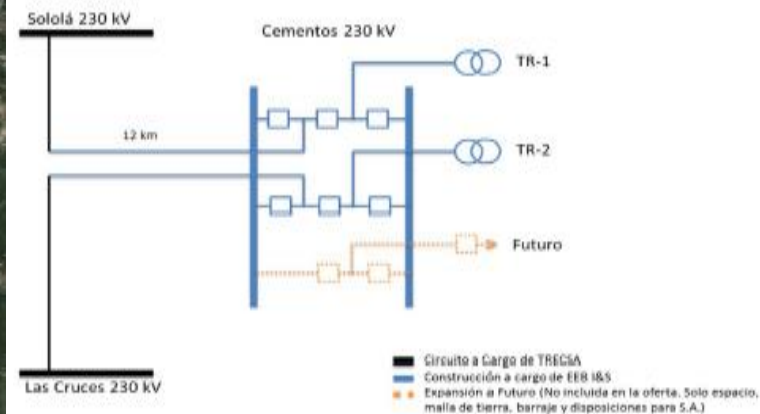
Sololá 230 kV

Cementos 230 kV

TR-1

12 km

TR-2

Futuro

Las Cruces 230 kV

Circuito a Cargo de TRECSA
Construcción a cargo de EEB I&S
Expansión a Futuro (No incluida en la oferta. Solo espacio, malla de tierra, barraje y disposiciones para S.A.)